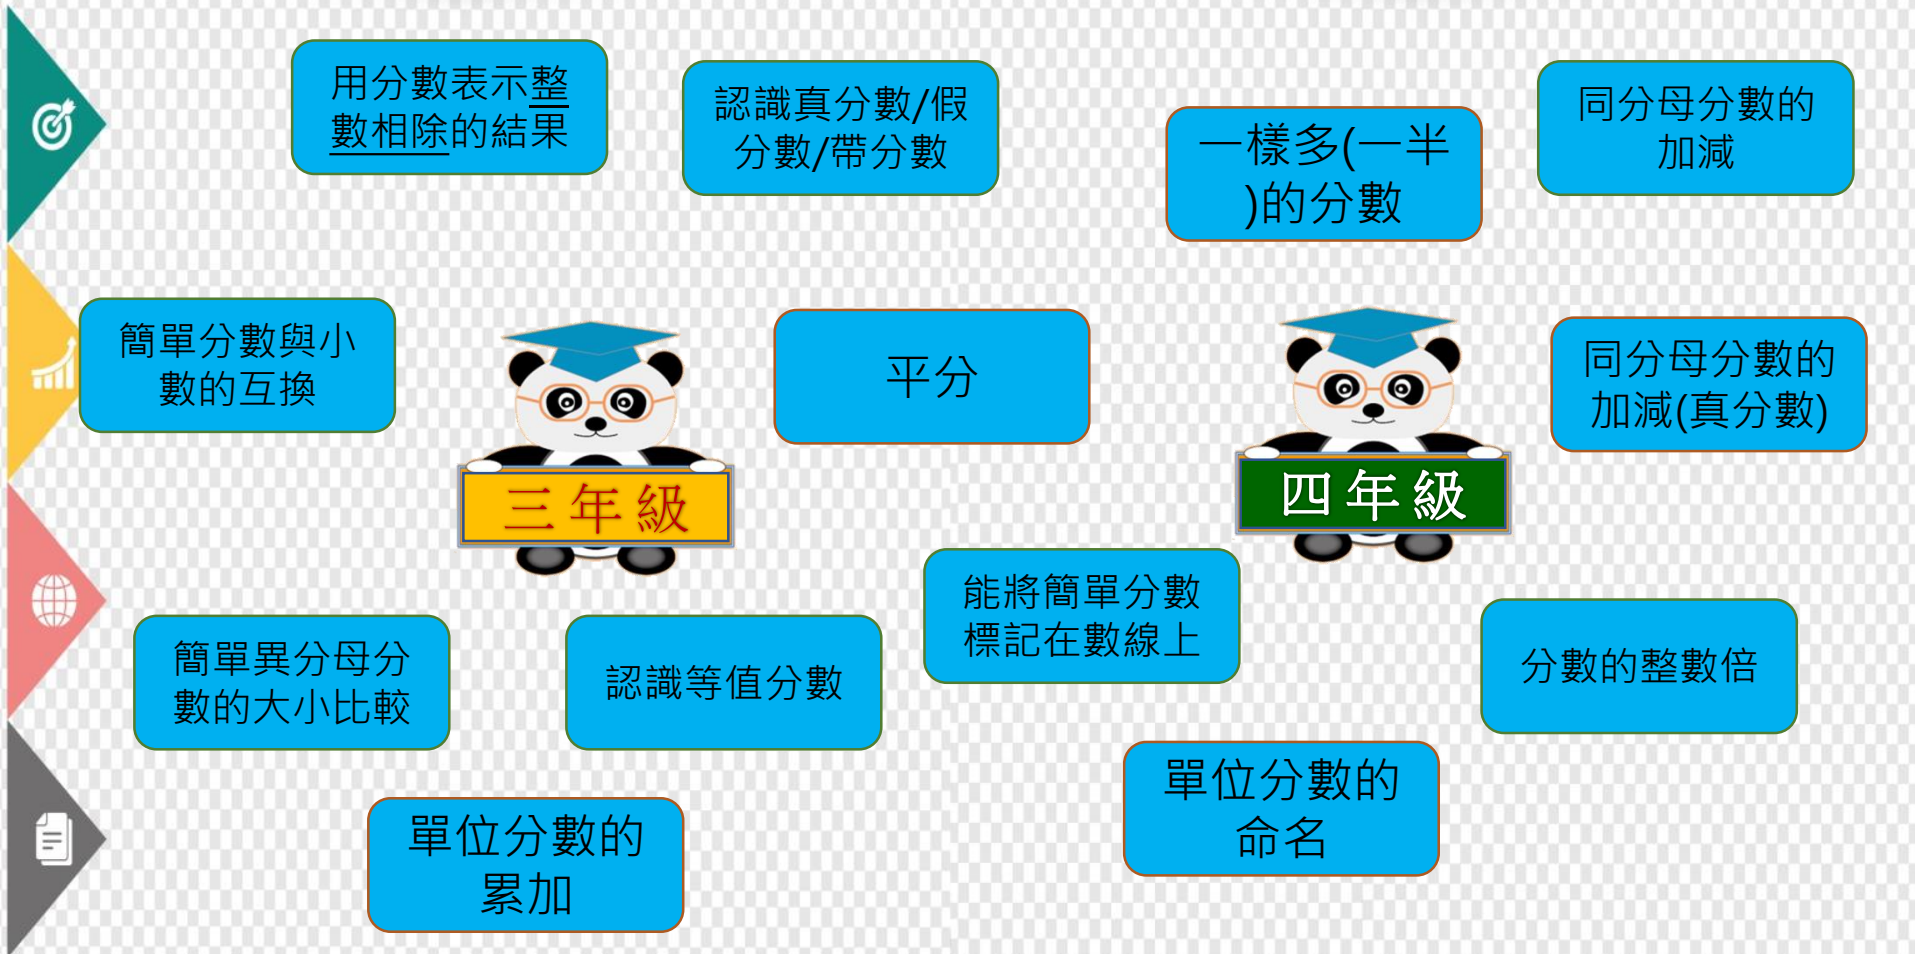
用分數表示整數相除的結果

認識真分數/假分數/帶分數

一樣多(一半)的分數

同分母分數的加減

簡單分數與小數的互換

平分

同分母分數的加減(真分數)

三年級

四年級

能將簡單分數標記在數線上

簡單異分母分數的大小比較

認識等值分數

分數的整數倍

單位分數的命名

單位分數的累加